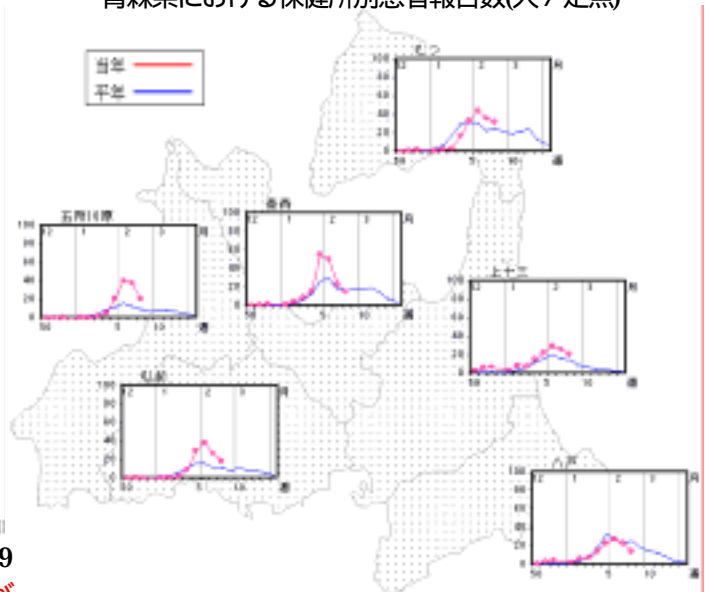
青森県における保健所別患者報告数(人/定点)

当年
平年

むつ
100 80 60 40 20 0
12 1 2 3 月
50 5 10 週

五所川原
100 80 60 40 20 0
12 1 2 3 月
50 5 10 週

青森
100 80 60 40 20 0
12 1 2 3 月
50 5 10 週

上十三
100 80 60 40 20 0
12 1 2 3 月
50 5 10 週

弘前
100 80 60 40 20 0
12 1 2 3 月
50 5 10 週

八戸
100 80 60 40 20 0
12 1 2 3 月
50 5 10 週

9